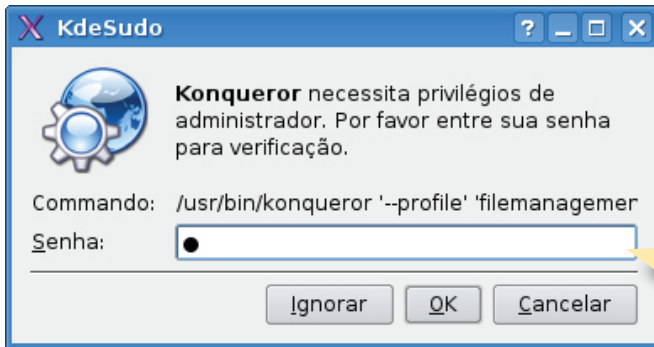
KdeSudo

? _ □ X

**Konqueror** necessita privilégios de administrador. Por favor entre sua senha para verificação.

Commando: /usr/bin/konqueror '--profile' 'filemanagemer

Senha: ●

Ignorar OK Cancelar